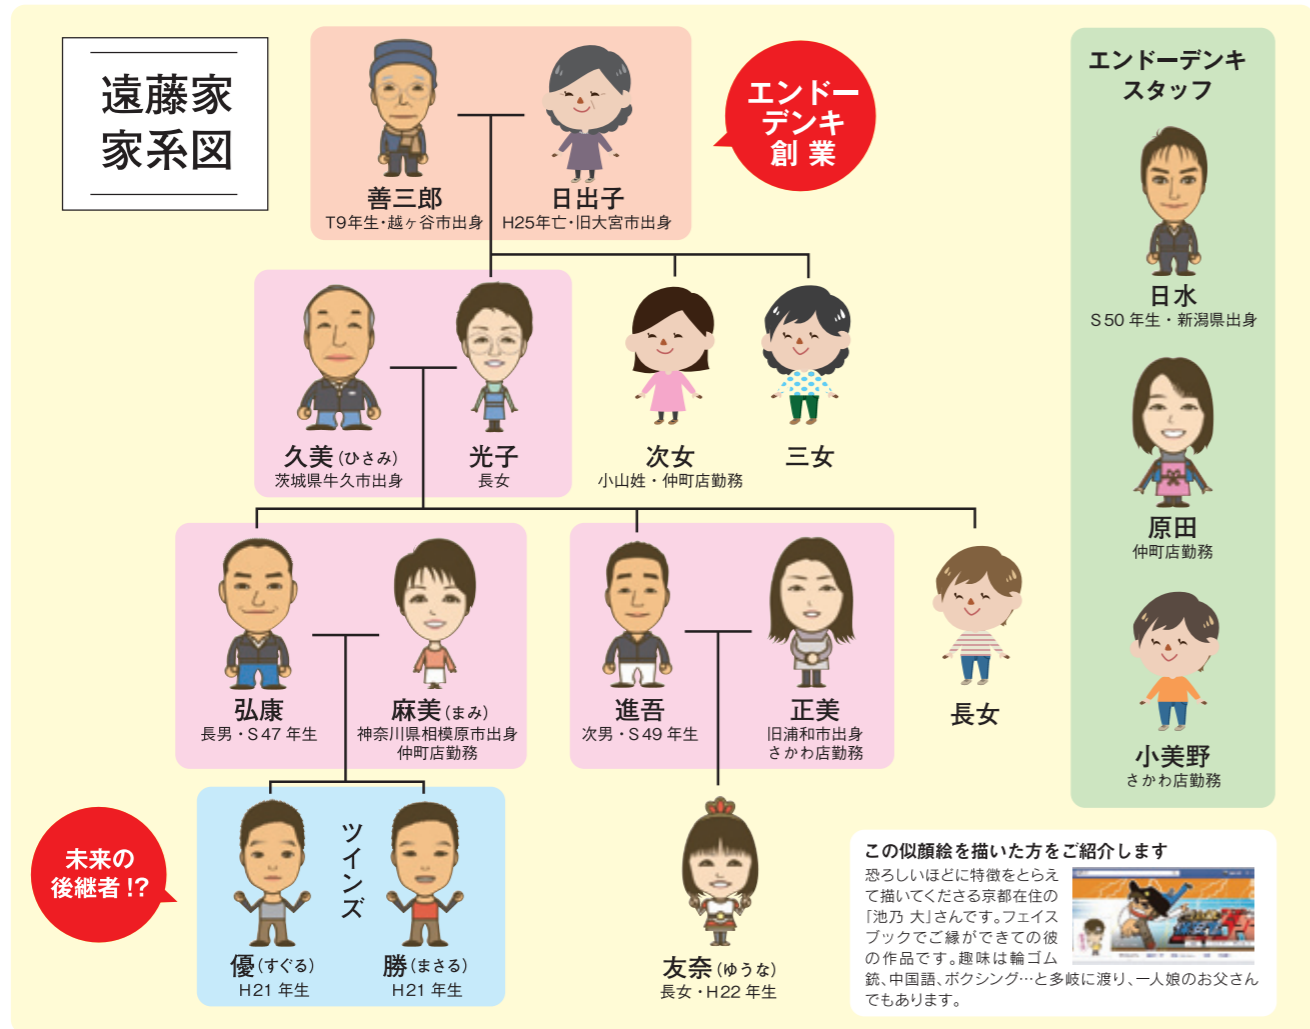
遠藤家
家系図

善三郎
T9年生・越ヶ谷市出身

日出子
H25年亡・旧大宮市出身

エンドーデンキ創業

エンドーデンキスタッフ

日水
S50 年生・新潟県出身

原田
仲町店勤務

小美野
さかわ店勤務

久美(ひさみ)
茨城県牛久市出身

光子
長女

次女
小山姓・仲町店勤務

三女

弘康
長男・S47 年生

麻美(まみ)
神奈川県相模原市出身
仲町店勤務

進吾
次男・S49 年生

正美
旧浦和市出身
さかわ店勤務

長女

未来の後継者!?

ツインズ

優(すぐる)
H21 年生

勝(まさる)
H21 年生

友奈(ゆうな)
長女・H22 年生

この似顔絵を描いた方をご紹介します
恐ろしいほどに特徴をとらえて描いてくださる京都在住の「池乃 大」さんです。フェイスブックでご縁ができての彼の作品です。趣味は輪ゴム銃、中国語、ボクシング…と多岐に渡り、一人娘のお父さんでもあります。